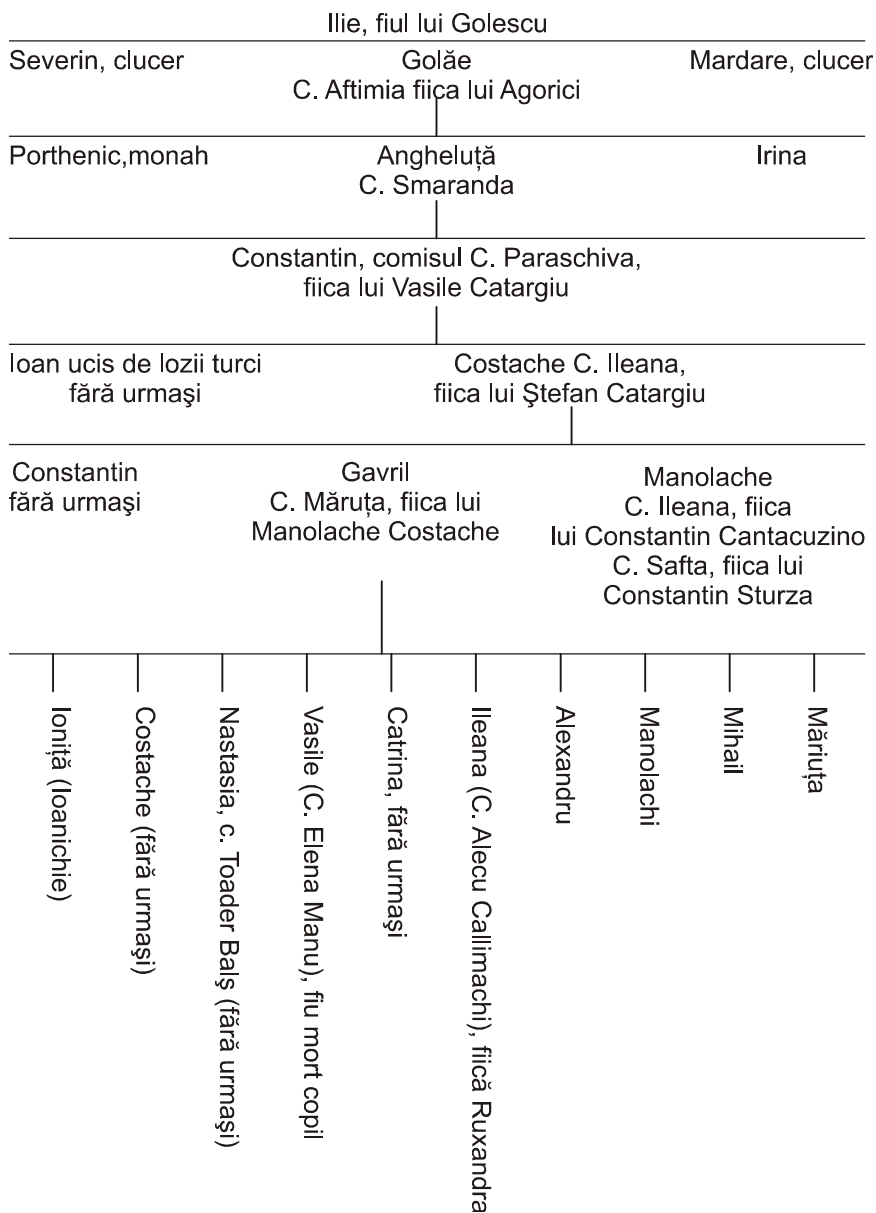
Ilie, fiul lui Golescu

Severin, clucer

Golăe
C. Aftimia fiica lui Agorici

Mardare, clucer

Porthenic,monah

Angheluță
C. Smaranda

Irina

Constantin, comisul C. Paraschiva, fiica lui Vasile Catargiu

Ioan ucis de lozii turci fără urmaşi

Costache C. Ileana, fiica lui Ştefan Catargiu

Constantin fără urmaşi

Gavril
C. Măruța, fiica lui Manolache Costache

Manolache
C. Ileana, fiica lui Constantin Cantacuzino
C. Safta, fiica lui Constantin Sturza

Ioniță (Ioanichie)

Costache (fără urmaşi)

Nastasia, c. Toader Balş (fără urmaşi)

Vasile (C. Elena Manu), fiu mort copil

Catrina, fără urmaşi

Ileana (C. Alecu Callimachi), fiică Ruxandra

Alexandru

Manolachi

Mihail

Măriuța